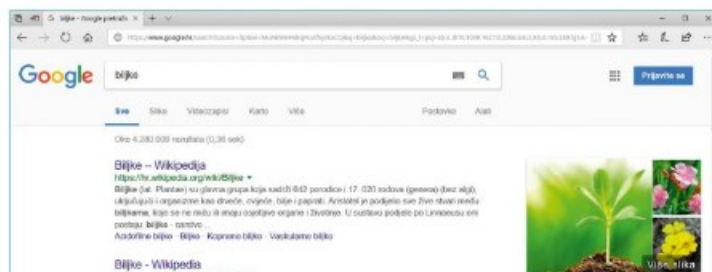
biljke - Google pretraži ×

https://www.google.hr/search?source=hp&ei=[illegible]

Google

biljke

Prijavite se

Sve Slike Videozapisi Karte Više Postavke Alati

Oko 4.280.000 rezultata (0,36 sek)

Biljke – Wikipedija
https://hr.wikipedia.org/wiki/Biljke ▾
Biljke (lat. Plantae) su glavna grupa koja sadrži 642 porodice i 17. 020 rodova (genera) (bez alga), uključujući i organizme kao drveće, cvijeće, bilje i paprati. Aristotel je podijelio sve žive stvari među biljkama, koje se ne miču ili imaju osjetljive organe i životinje. U sustavu podjele po Linnaeusu one postaju biljke - carstvo ...
Actinofine biljke · Biljke · Kopnene biljke · Vaskularne biljke

Biljke - Wikipedia

Više slika